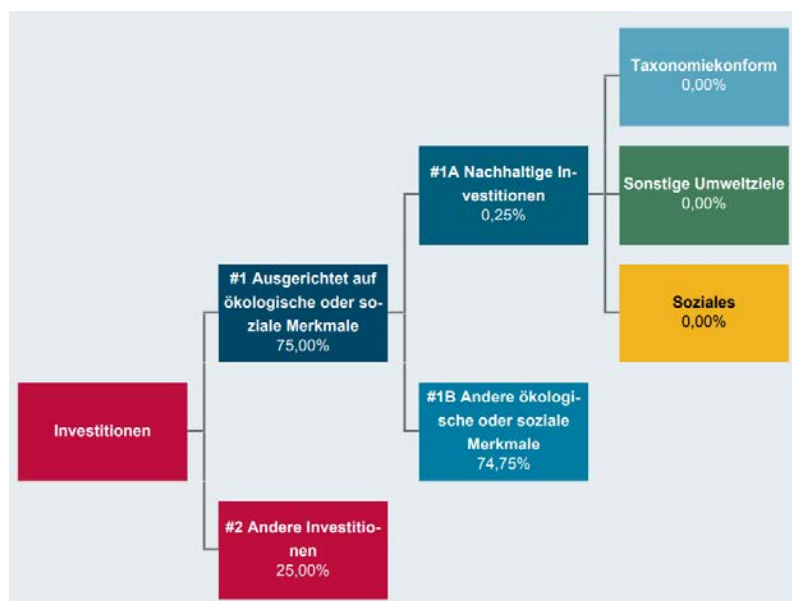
Investitionen

#1 Ausgerichtet auf ökologische oder soziale Merkmale
75,00%

#2 Andere Investitionen
25,00%

#1A Nachhaltige Investitionen
0,25%

#1B Andere ökologische oder soziale Merkmale
74,75%

Taxonomiekonform
0,00%

Sonstige Umweltziele
0,00%

Soziales
0,00%